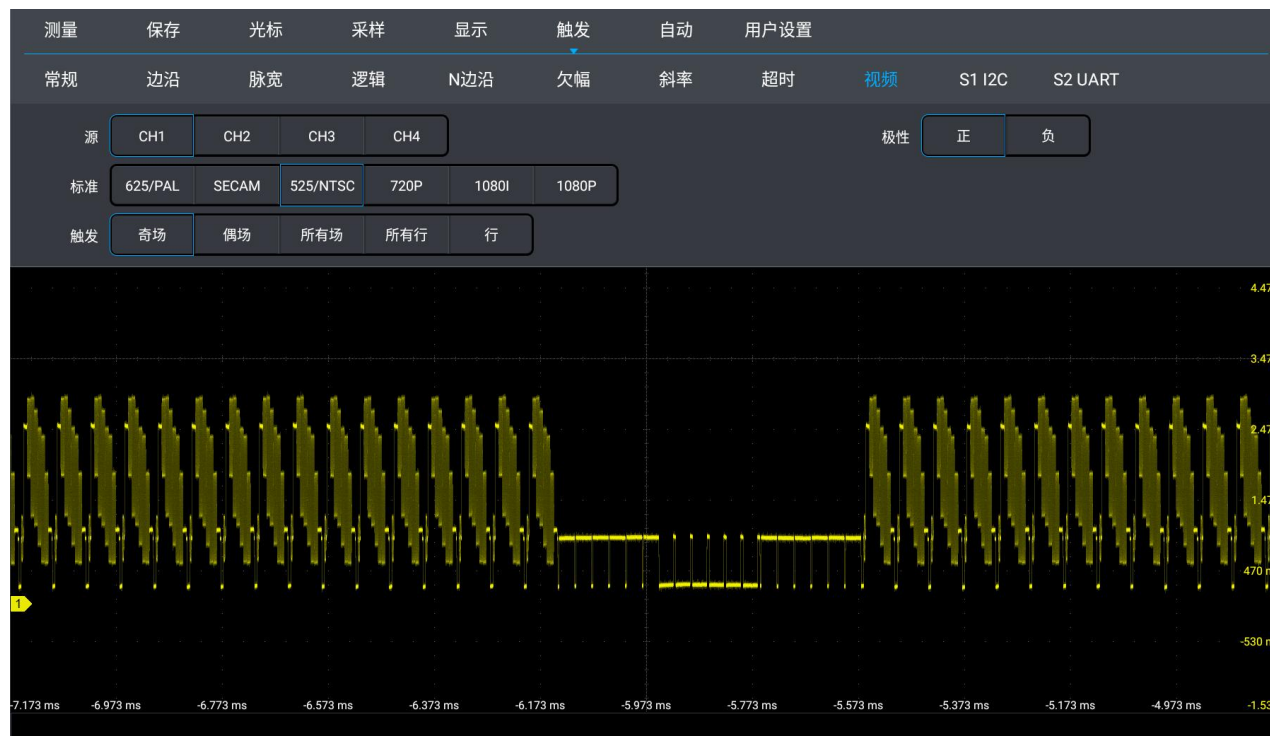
测量 保存 光标 采样 显示 触发 自动 用户设置

常规 边沿 脉宽 逻辑 N边沿 欠幅 斜率 超时 视频 S1 I2C S2 UART

源 CH1 CH2 CH3 CH4

极性 正 负

标准 625/PAL SECAM 525/NTSC 720P 1080I 1080P

触发 奇场 偶场 所有场 所有行 行

4.47
3.47
2.47
1.47
470 m
-530 m
-1.53

1

-7.173 ms -6.973 ms -6.773 ms -6.573 ms -6.373 ms -6.173 ms -5.973 ms -5.773 ms -5.573 ms -5.373 ms -5.173 ms -4.973 ms